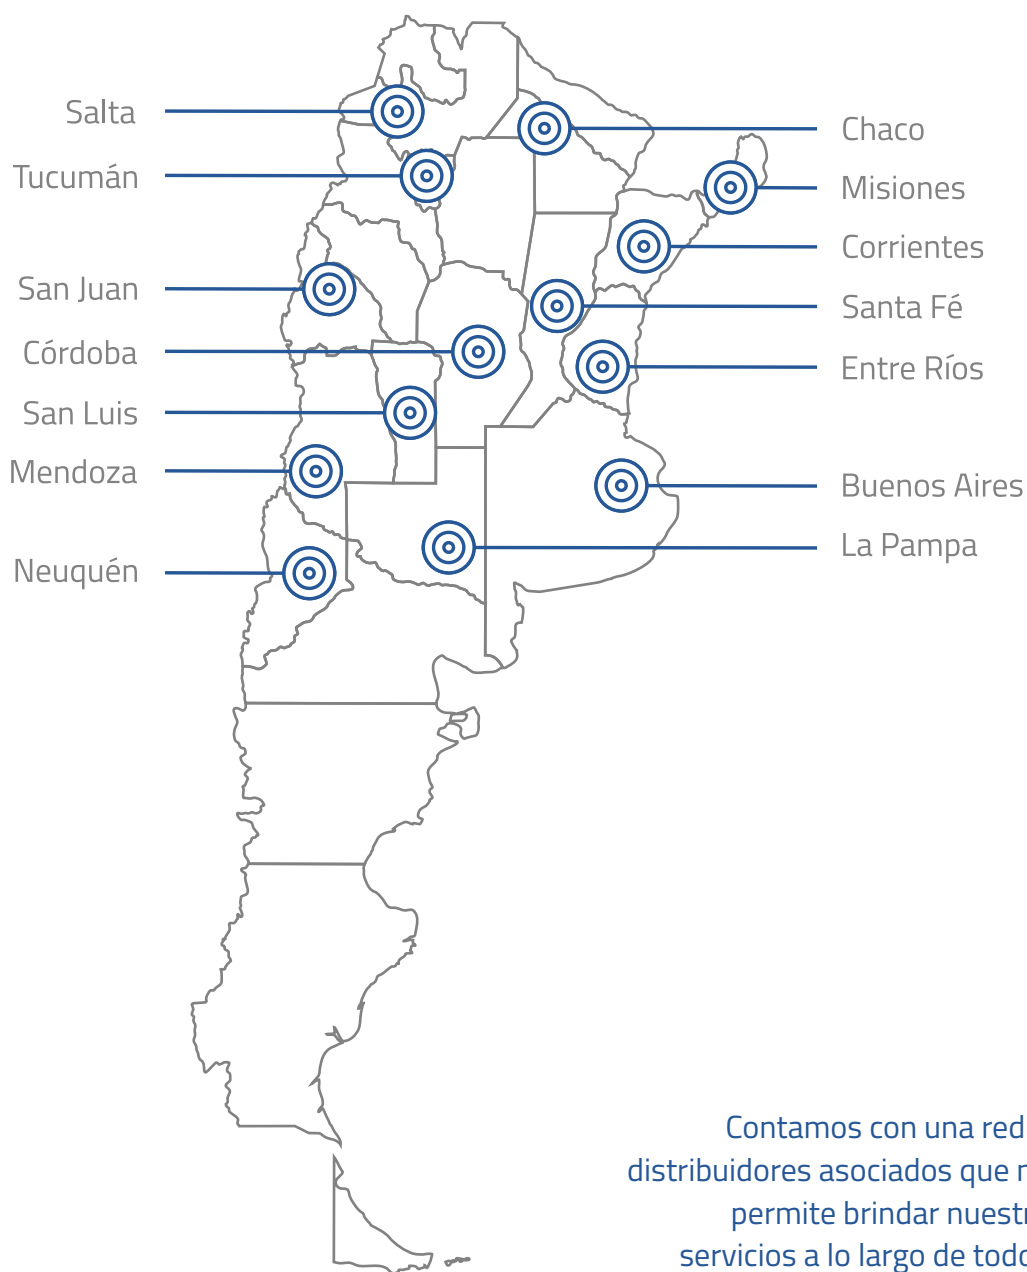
Salta
Tucumán
San Juan
Córdoba
San Luis
Mendoza
Neuquén

Chaco
Misiones
Corrientes
Santa Fé
Entre Ríos
Buenos Aires
La Pampa

Contamos con una red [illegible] distribuidores asociados que n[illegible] permite brindar nuestr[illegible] servicios a lo largo de tod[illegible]